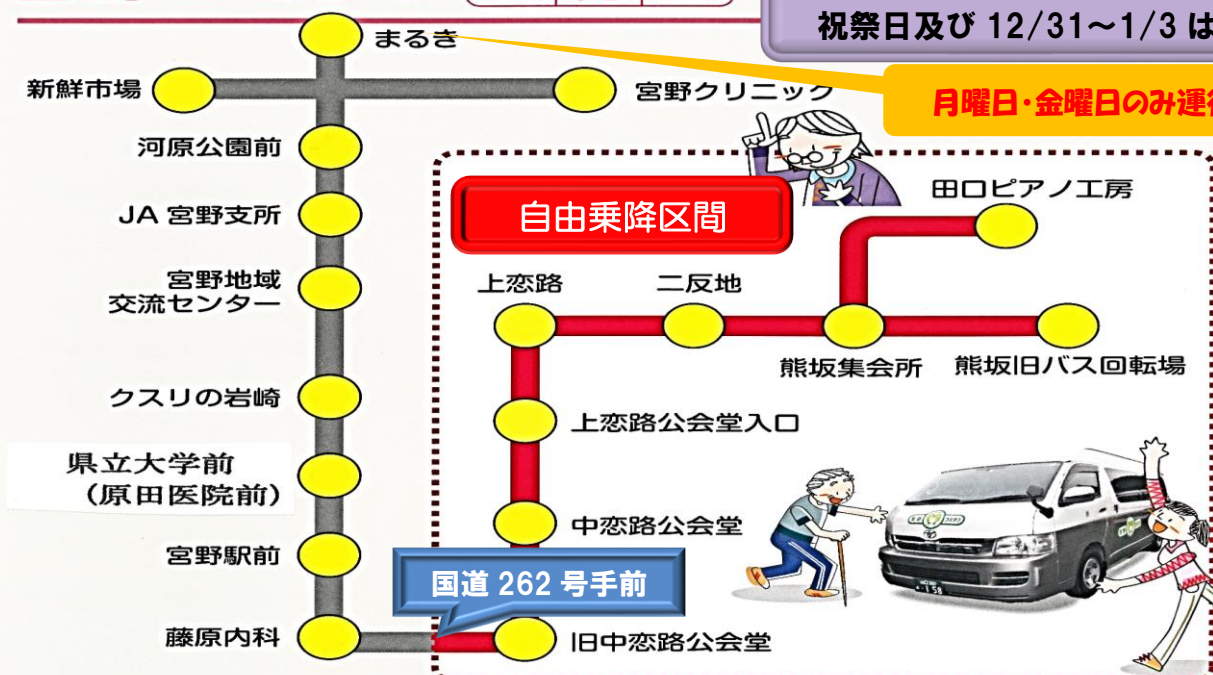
祝祭日及び 12/31～1/3 は

月曜日・金曜日のみ運

まるき

新鮮市場

宮野クリニック

河原公園前

JA 宮野支所

宮野地域
交流センター

クスリの岩崎

県立大学前
（原田医院前）

宮野駅前

藤原内科

自由乗降区間

田口ピアノ工房

上恋路

二反地

熊坂集会所

熊坂旧バス回転場

上恋路公会堂入口

中恋路公会堂

国道 262 号手前

旧中恋路公会堂